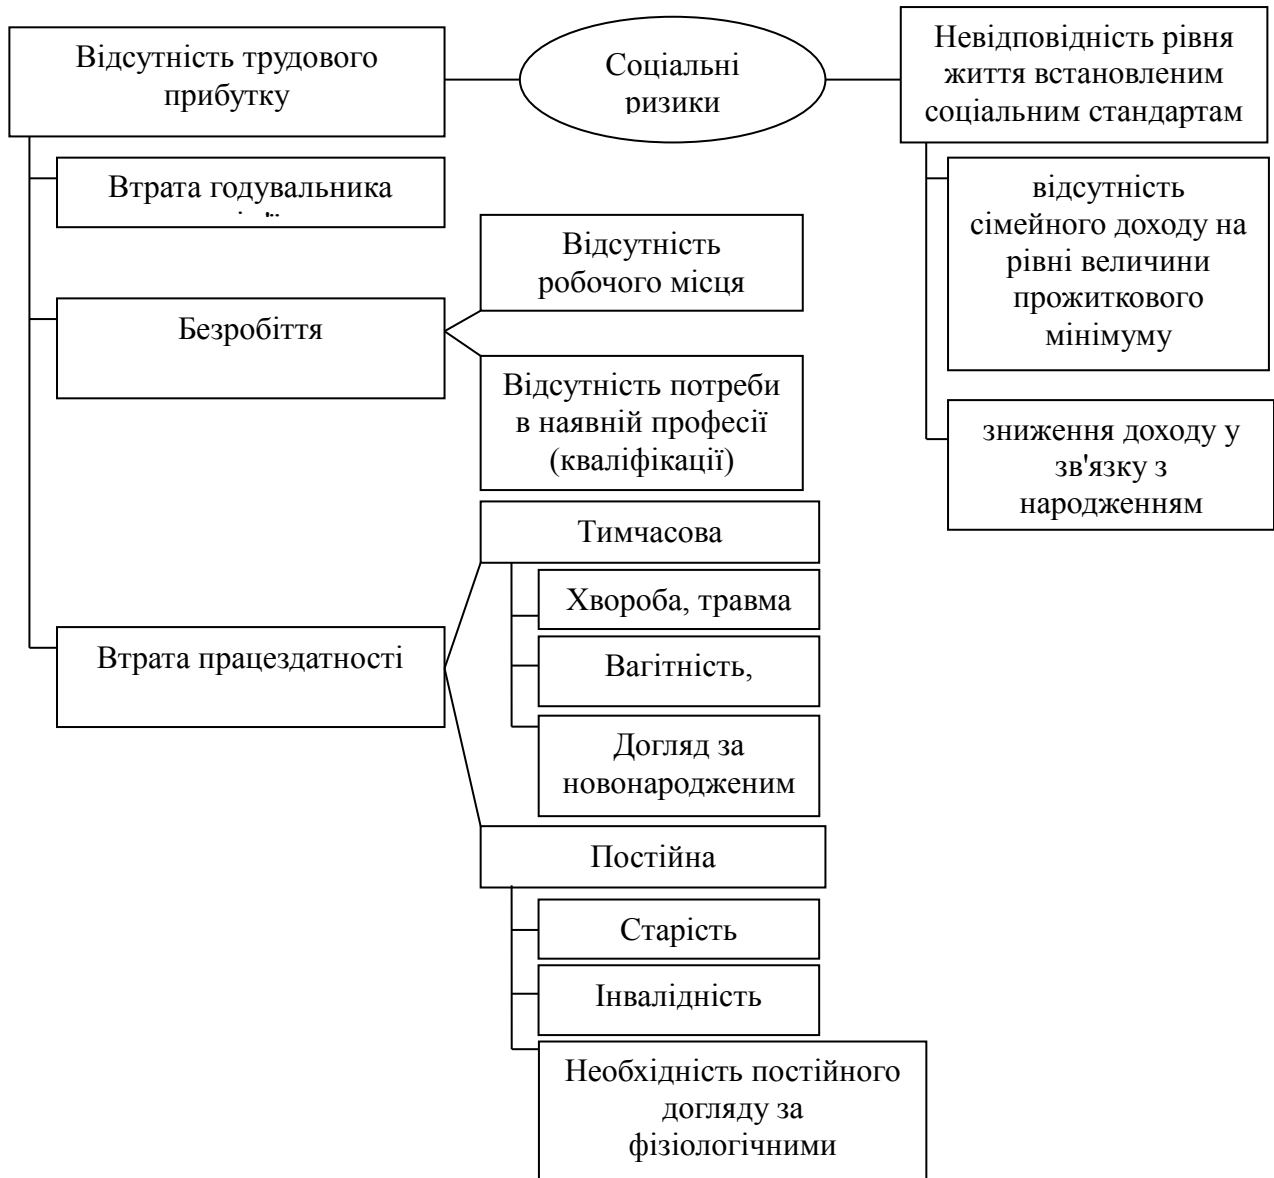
Соціальні ризики

Відсутність трудового прибутку

Втрата годувальника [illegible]

Безробіття

Відсутність робочого місця

Відсутність потреби в наявній професії (кваліфікації)

Втрата працездатності

Тимчасова

Хвороба, травма

Вагітність,

Догляд за новонародженим

Постійна

Старість

Інвалідність

Необхідність постійного догляду за фізіологічними

Невідповідність рівня життя встановленим соціальним стандартам

відсутність сімейного доходу на рівні величини прожиткового мінімуму

зниження доходу у зв'язку з народженням